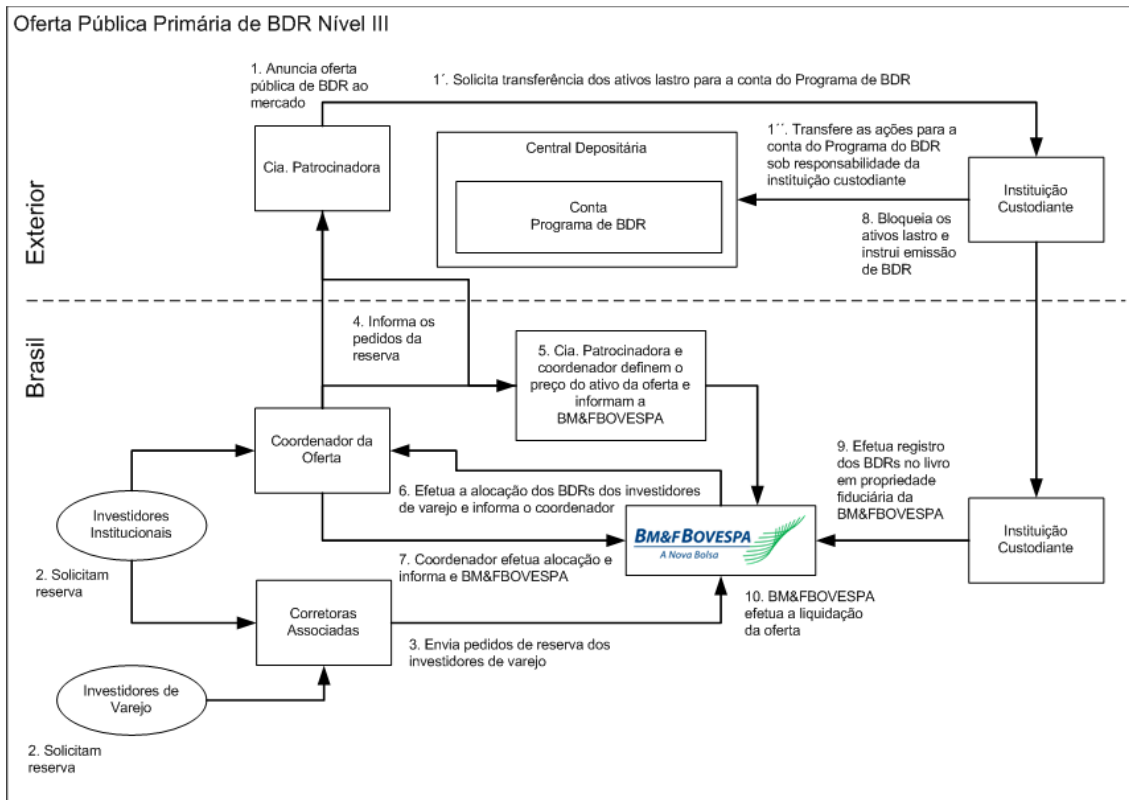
Oferta Pública Primária de BDR Nível III

Exterior

Brasil

1. Anuncia oferta pública de BDR ao mercado

1´. Solicita transferência dos ativos lastro para a conta do Programa de BDR

Cia. Patrocinadora

Central Depositária

Conta Programa de BDR

1´´. Transfere as ações para a conta do Programa do BDR sob responsabilidade da instituição custodiante

Instituição Custodiante

8. Bloqueia os ativos lastro e instrui emissão de BDR

4. Informa os pedidos da reserva

5. Cia. Patrocinadora e coordenador definem o preço do ativo da oferta e informam a BM&FBOVESPA

Coordenador da Oferta

9. Efetua registro dos BDRs no livro em propriedade fiduciária da BM&FBOVESPA

Investidores Institucionais

6. Efetua a alocação dos BDRs dos investidores de varejo e informa o coordenador

BM&FBOVESPA
A Nova Bolsa

Instituição Custodiante

2. Solicitam reserva

7. Coordenador efetua alocação e informa e BM&FBOVESPA

Corretoras Associadas

10. BM&FBOVESPA efetua a liquidação da oferta

3. Envia pedidos de reserva dos investidores de varejo

Investidores de Varejo

2. Solicitam reserva